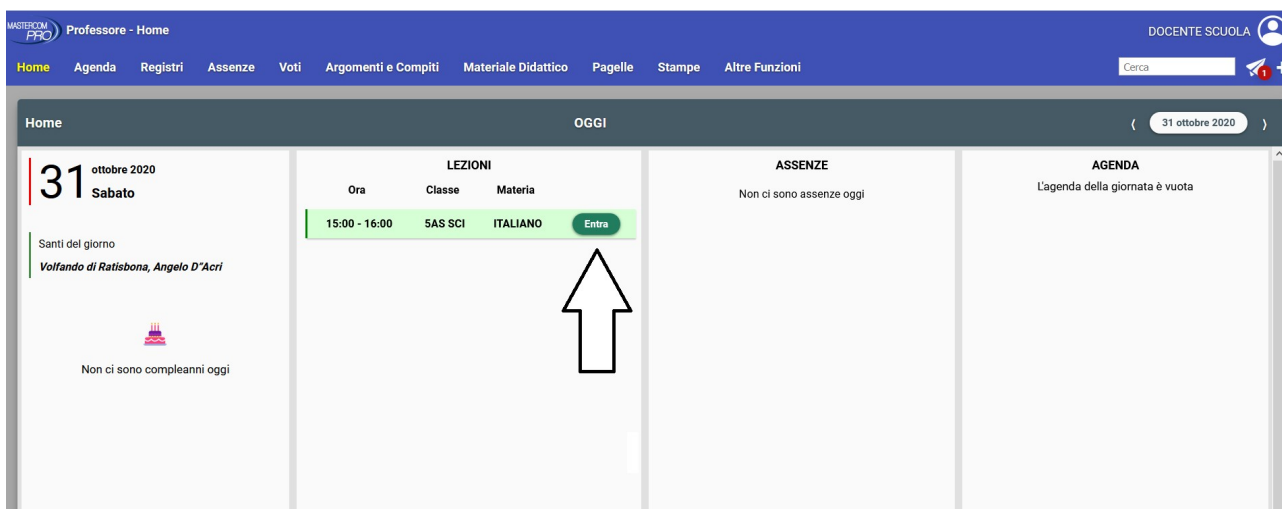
MASTERCOM PRO Professore - Home

DOCENTE SCUOLA

Home Agenda Registri Assenze Voti Argomenti e Compiti Materiale Didattico Pagelle Stampe Altre Funzioni

Cerca

1

Home

OGGI

31 ottobre 2020

31 ottobre 2020
Sabato

Santi del giorno
Volfando di Ratisbona, Angelo D"Acri

Non ci sono compleanni oggi

LEZIONI

| Ora | Classe | Materia | |
|---|---|---|---|
| 15:00 - 16:00 | 5AS SCI | ITALIANO | Entra |

ASSENZE

Non ci sono assenze oggi

AGENDA

L'agenda della giornata è vuota